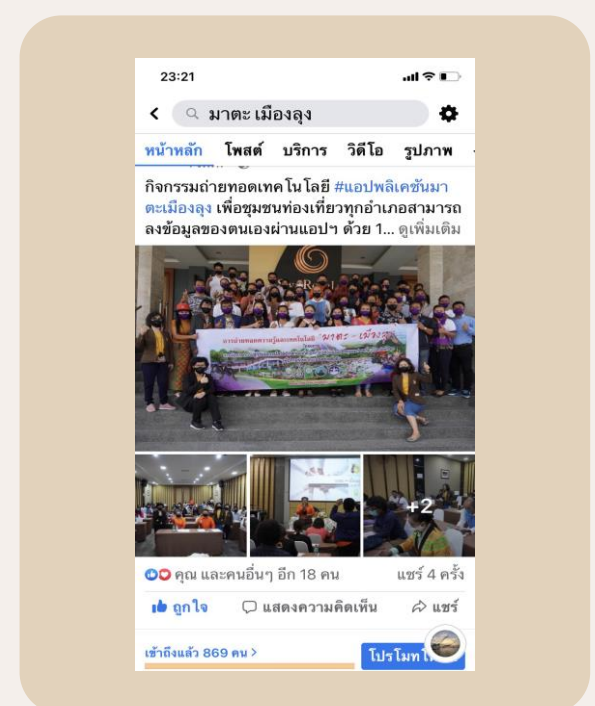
23:21

มาตะ เมืองลุง

หน้าหลัก โพสต์ บริการ วิดีโอ รูปภาพ

กิจกรรมถ่ายทอดเทคโนโลยี #แอปพลิเคชันมาตะเมืองลุง เพื่อชุมชนท่องเที่ยวทุกอำเภอสามารถลงข้อมูลของตนเองผ่านแอปฯ ด้วย 1... ดูเพิ่มเติม

มาตะ - เมืองลุง

+2

คุณ และคนอื่นๆ อีก 18 คน แชร์ 4 ครั้ง

ถูกใจ แสดงความคิดเห็น แชร์

เข้าถึงแล้ว 869 คน >

โปรโมท